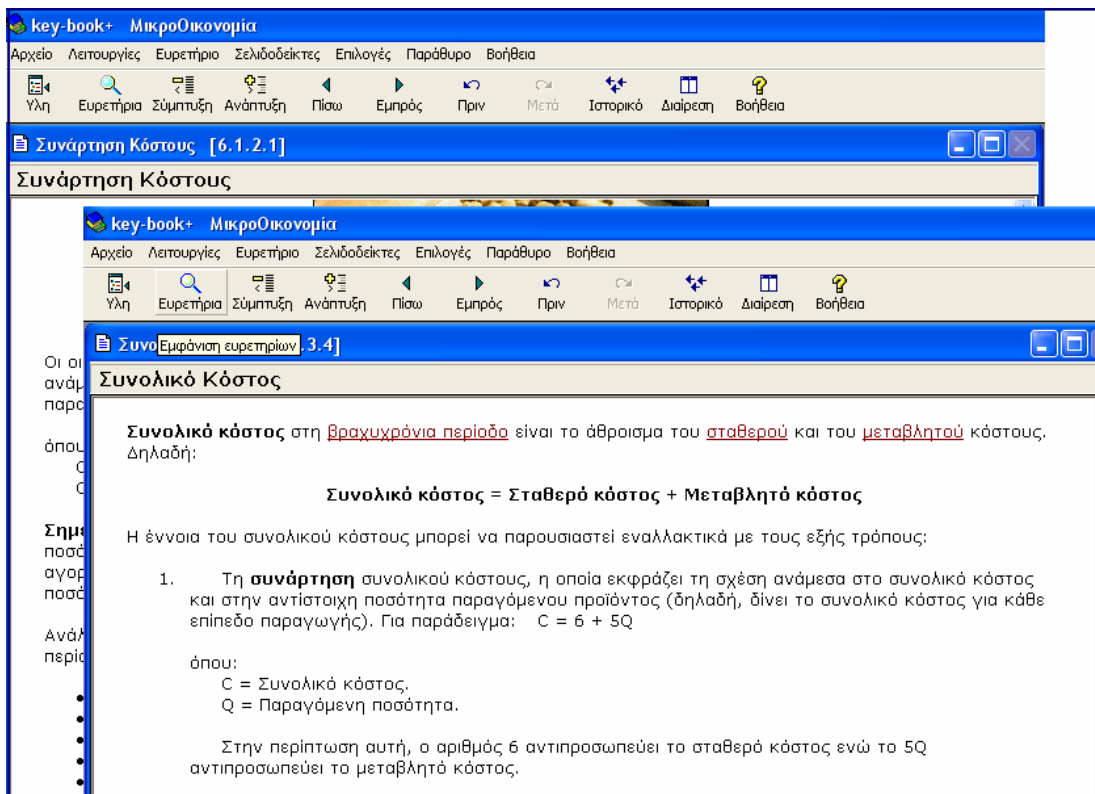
key-book+ ΜικροΟικονομία

Αρχείο Λειτουργίες Ευρετήριο Σελιδοδείκτες Επιλογές Παράθυρο Βοήθεια

Ύλη Ευρετήρια Σύμπτυξη Ανάπτυξη Πίσω Εμπρός Πριν Μετά Ιστορικό Διαίρεση Βοήθεια

Συνάρτηση Κόστους [6.1.2.1]

Συνάρτηση Κόστους

Οι οι
ανάμ
παρα

όπου
C
C

Σημ
ποσό
αγορ
ποσό

Ανάλ
περίο

key-book+ ΜικροΟικονομία

Αρχείο Λειτουργίες Ευρετήριο Σελιδοδείκτες Επιλογές Παράθυρο Βοήθεια

Ύλη Ευρετήρια Σύμπτυξη Ανάπτυξη Πίσω Εμπρός Πριν Μετά Ιστορικό Διαίρεση Βοήθεια

Συνο Εμφάνιση ευρετηρίων .3.4]

Συνολικό Κόστος

**Συνολικό κόστος** στη βραχυχρόνια περίοδο είναι το άθροισμα του σταθερού και του μεταβλητού κόστους. Δηλαδή:

**Συνολικό κόστος = Σταθερό κόστος + Μεταβλητό κόστος**

Η έννοια του συνολικού κόστους μπορεί να παρουσιαστεί εναλλακτικά με τους εξής τρόπους:

1. Τη **συνάρτηση** συνολικού κόστους, η οποία εκφράζει τη σχέση ανάμεσα στο συνολικό κόστος και στην αντίστοιχη ποσότητα παραγόμενου προϊόντος (δηλαδή, δίνει το συνολικό κόστος για κάθε επίπεδο παραγωγής). Για παράδειγμα: C = 6 + 5Q

όπου:
C = Συνολικό κόστος.
Q = Παραγόμενη ποσότητα.

Στην περίπτωση αυτή, ο αριθμός 6 αντιπροσωπεύει το σταθερό κόστος ενώ το 5Q αντιπροσωπεύει το μεταβλητό κόστος.